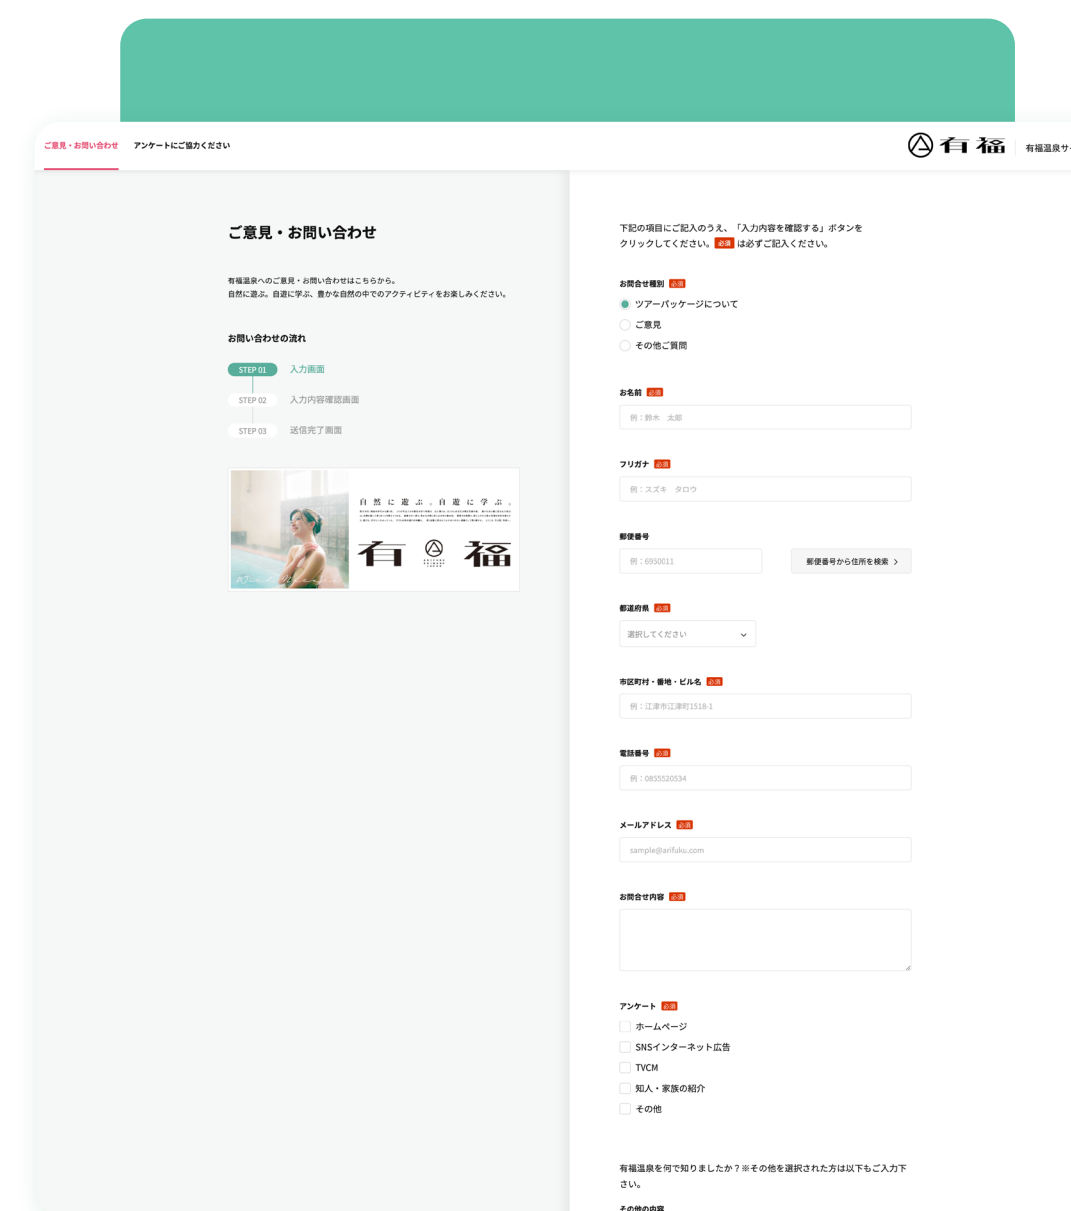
ご意見・お問い合わせ　アンケートにご協力ください

有福　有福温泉サ

ご意見・お問い合わせ

有福温泉へのご意見・お問い合わせはこちらから。
自然に遊ぶ。自遊に学ぶ、豊かな自然の中でのアクティビティをお楽しみください。

お問い合わせの流れ

STEP 01 入力画面
STEP 02 入力内容確認画面
STEP 03 送信完了画面

自然に遊ぶ。自遊に学ぶ。
有 福

下記の項目にご記入のうえ、「入力内容を確認する」ボタンをクリックしてください。必須 は必ずご記入ください。

お問合せ種別 必須
ツアーパッケージについて
ご意見
その他ご質問

お名前 必須
例：鈴木　太郎

フリガナ 必須
例：スズキ　タロウ

郵便番号
例：6950011
郵便番号から住所を検索 >

都道府県 必須
選択してください

市区町村・番地・ビル名 必須
例：江津市江津町1518-1

電話番号 必須
例：0855520534

メールアドレス 必須
sample@arifaku.com

お問合せ内容 必須

アンケート 必須
ホームページ
SNSインターネット広告
TVCM
知人・家族の紹介
その他

有福温泉を何で知りましたか？※その他を選択された方は以下もご入力下さい。

その他の内容